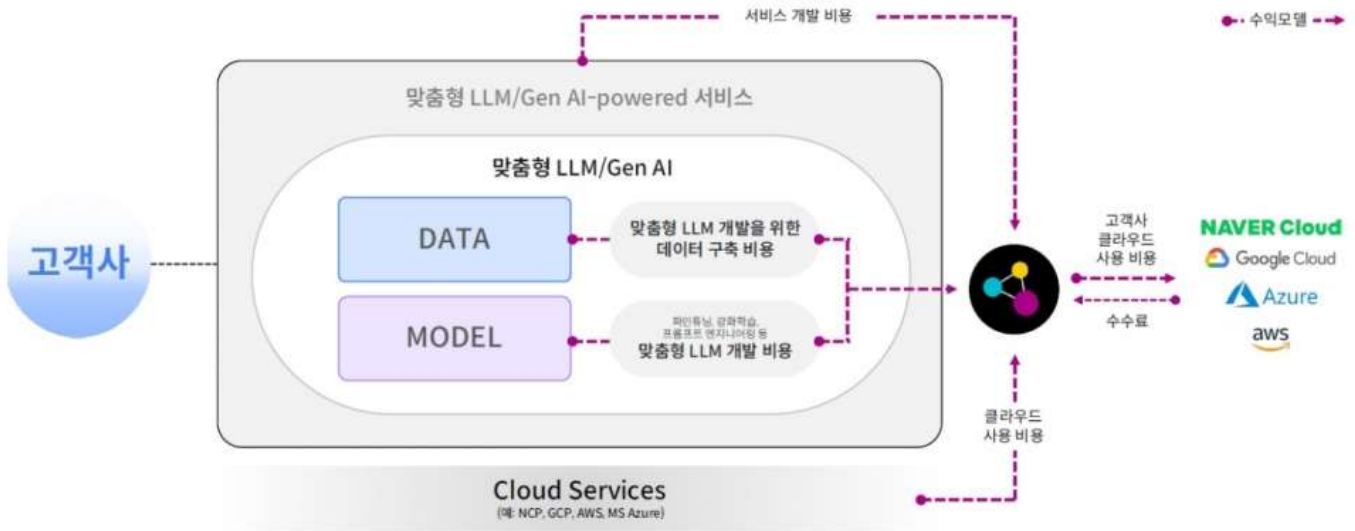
서비스 개발 비용

수익모델

맞춤형 LLM/Gen AI-powered 서비스

맞춤형 LLM/Gen AI

고객사

DATA

맞춤형 LLM 개발을 위한 데이터 구축 비용

MODEL

파인튜닝, 강화학습, 프롬프트 엔지니어링 등
맞춤형 LLM 개발 비용

고객사 클라우드 사용 비용

수수료

NAVER Cloud

Google Cloud

Azure

aws

클라우드 사용 비용

Cloud Services
(예: NCP, GCP, AWS, MS Azure)